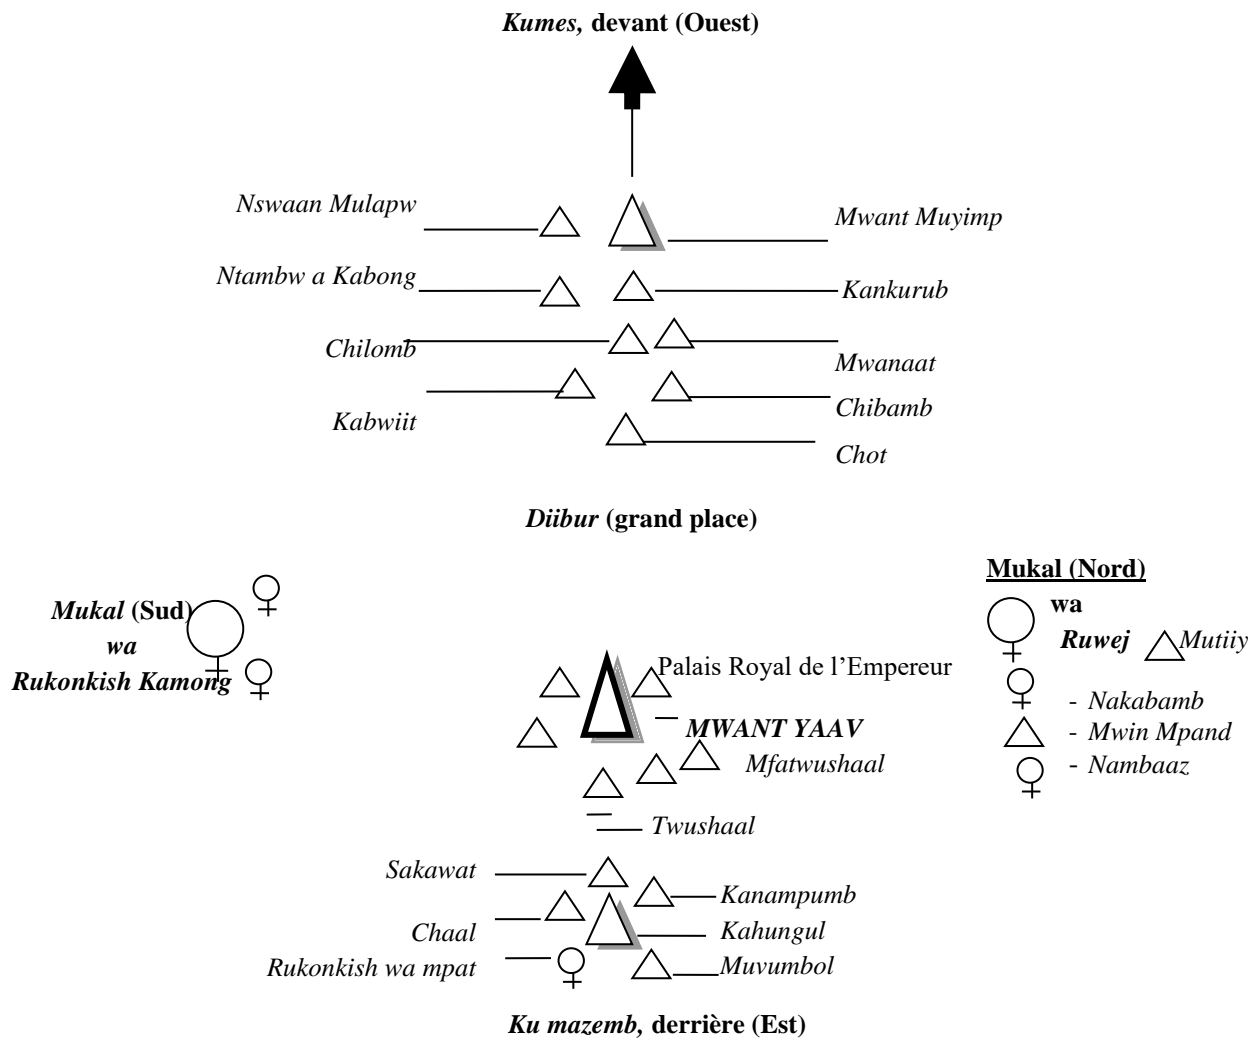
*Kumes,* devant (Ouest)

Nswaan Mulapw

Mwant Muyimp

Ntambw a Kabong

Kankurub

Chilomb

Mwanaat

Kabwiit

Chibamb

Chot

*Diibur* (grand place)

*Mukal* (Sud) *wa* *Rukonkish Kamong*

Mukal (Nord) wa *Ruwej* *Mutiiy*

- Nakabamb
- Mwin Mpand
- Nambaaz

Palais Royal de l'Empereur

*MWANT YAAV*

Mfatwushaal

Twushaal

Sakawat

Kanampumb

Chaal

Kahungul

Rukonkish wa mpat

Muvumbol

*Ku mazemb,* derrière (Est)